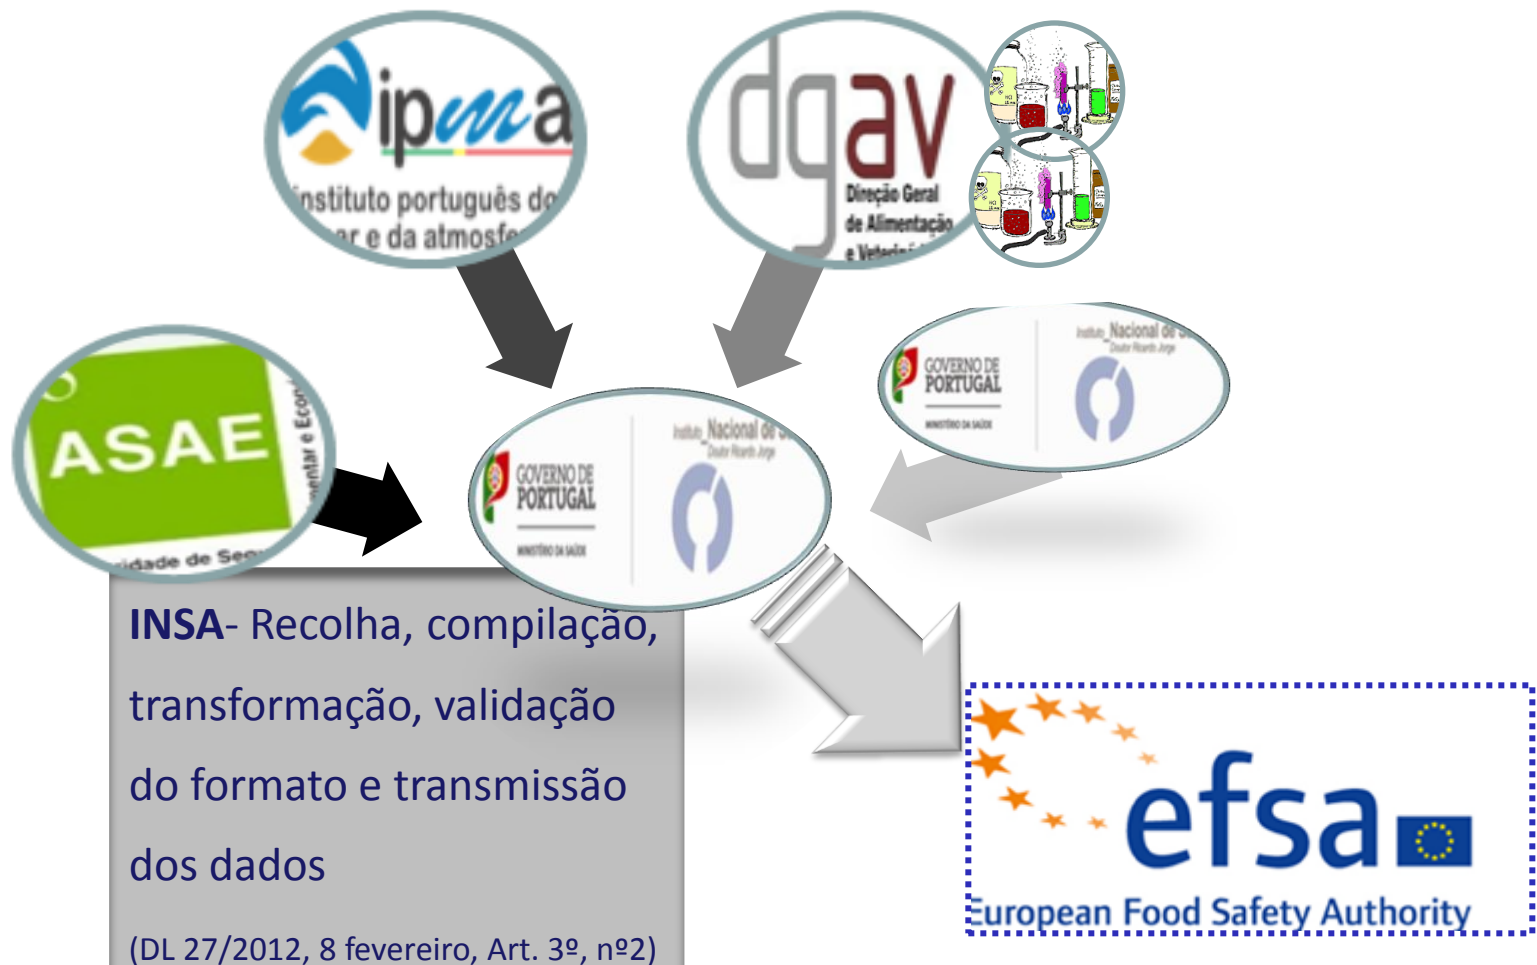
ipma
instituto português do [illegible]ar e da atmosfe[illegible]

dgav
Direção Geral de Alimentação e Veterin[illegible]

ASAE
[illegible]entar e Econ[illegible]
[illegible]idade de Seg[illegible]

GOVERNO DE PORTUGAL
MINISTÉRIO DA SAÚDE
Instituto_Nacional de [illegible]
Doutor Ricardo Jorge

GOVERNO DE PORTUGAL
MINISTÉRIO DA SAÚDE
Instituto_Nacional de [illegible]
Doutor Ricardo Jorge

INSA- Recolha, compilação, transformação, validação do formato e transmissão dos dados

(DL 27/2012, 8 fevereiro, Art. 3º, nº2)

efsa
European Food Safety Authority